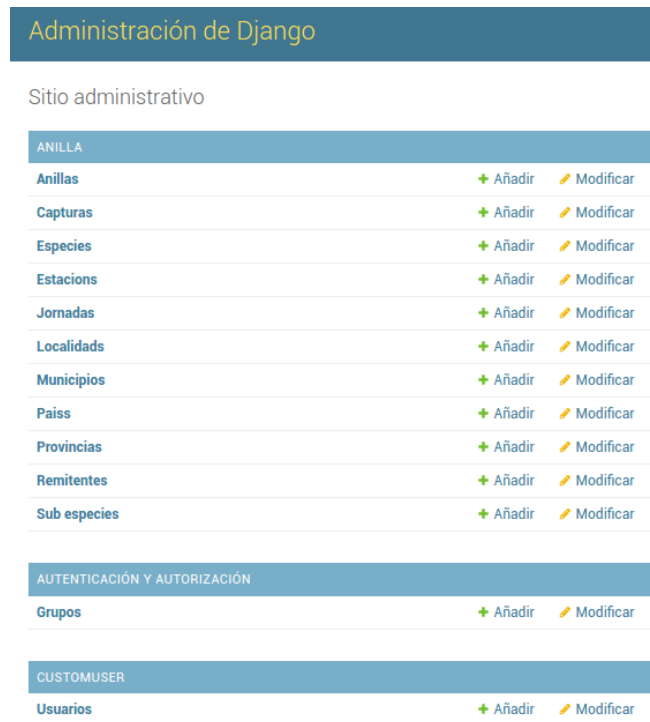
Administración de Django

Sitio administrativo

| ANILLA | | |
|---|---|---|
| Anillas | + Añadir | Modificar |
| Capturas | + Añadir | Modificar |
| Especies | + Añadir | Modificar |
| Estacions | + Añadir | Modificar |
| Jornadas | + Añadir | Modificar |
| Localidads | + Añadir | Modificar |
| Municipios | + Añadir | Modificar |
| Paiss | + Añadir | Modificar |
| Provincias | + Añadir | Modificar |
| Remitentes | + Añadir | Modificar |
| Sub especies | + Añadir | Modificar |

| AUTENTICACIÓN Y AUTORIZACIÓN | | |
|---|---|---|
| Grupos | + Añadir | Modificar |

| CUSTOMUSER | | |
|---|---|---|
| Usuarios | + Añadir | Modificar |